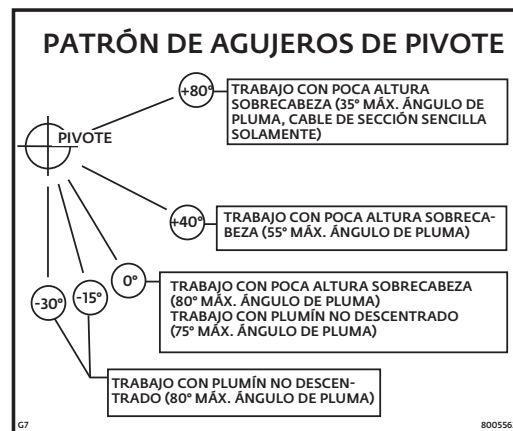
PATRÓN DE AGUJEROS DE PIVOTE

PIVOTE

+80°

TRABAJO CON POCA ALTURA SOBRECABEZA (35° MÁX. ÁNGULO DE PLUMA, CABLE DE SECCIÓN SENCILLA SOLAMENTE)

+40°

TRABAJO CON POCA ALTURA SOBRECABEZA (55° MÁX. ÁNGULO DE PLUMA)

0°

TRABAJO CON POCA ALTURA SOBRECABEZA (80° MÁX. ÁNGULO DE PLUMA)
TRABAJO CON PLUMÍN NO DESCENTRADO (75° MÁX. ÁNGULO DE PLUMA)

-30°

-15°

TRABAJO CON PLUMÍN NO DESCENTRADO (80° MÁX. ÁNGULO DE PLUMA)

G7

800556